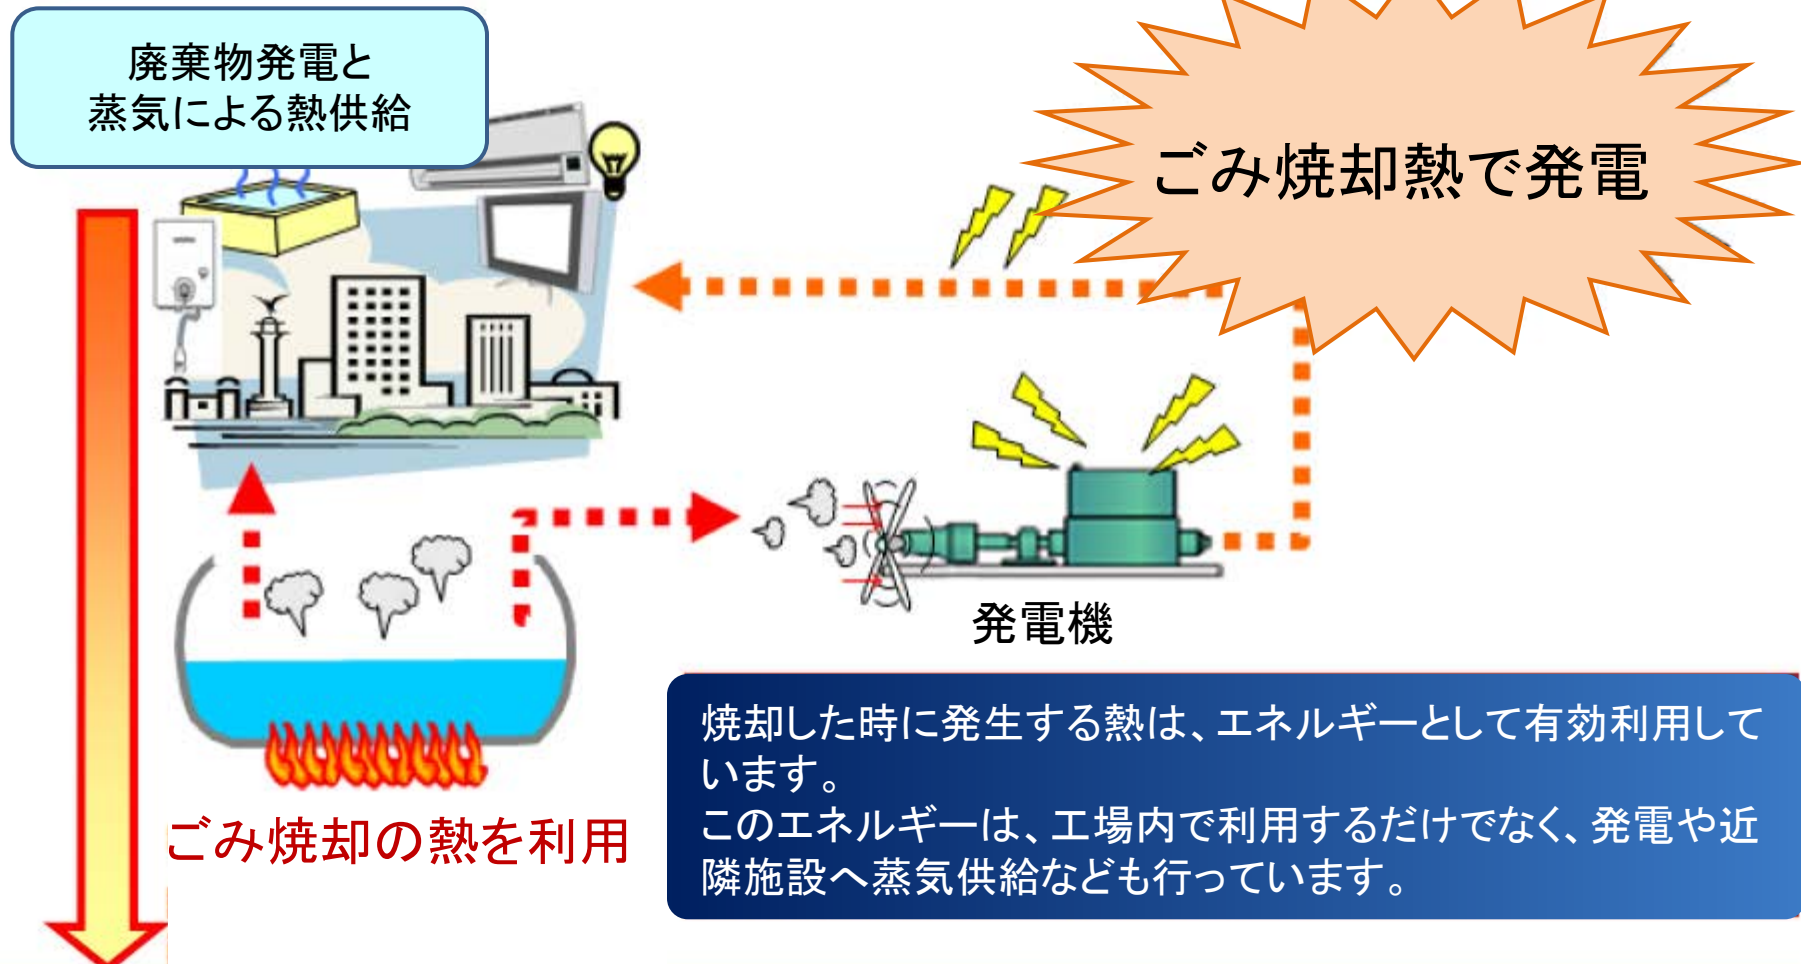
廃棄物発電と
蒸気による熱供給

ごみ焼却熱で発電

発電機

ごみ焼却の熱を利用

焼却した時に発生する熱は、エネルギーとして有効利用しています。
このエネルギーは、工場内で利用するだけでなく、発電や近隣施設へ蒸気供給なども行っています。